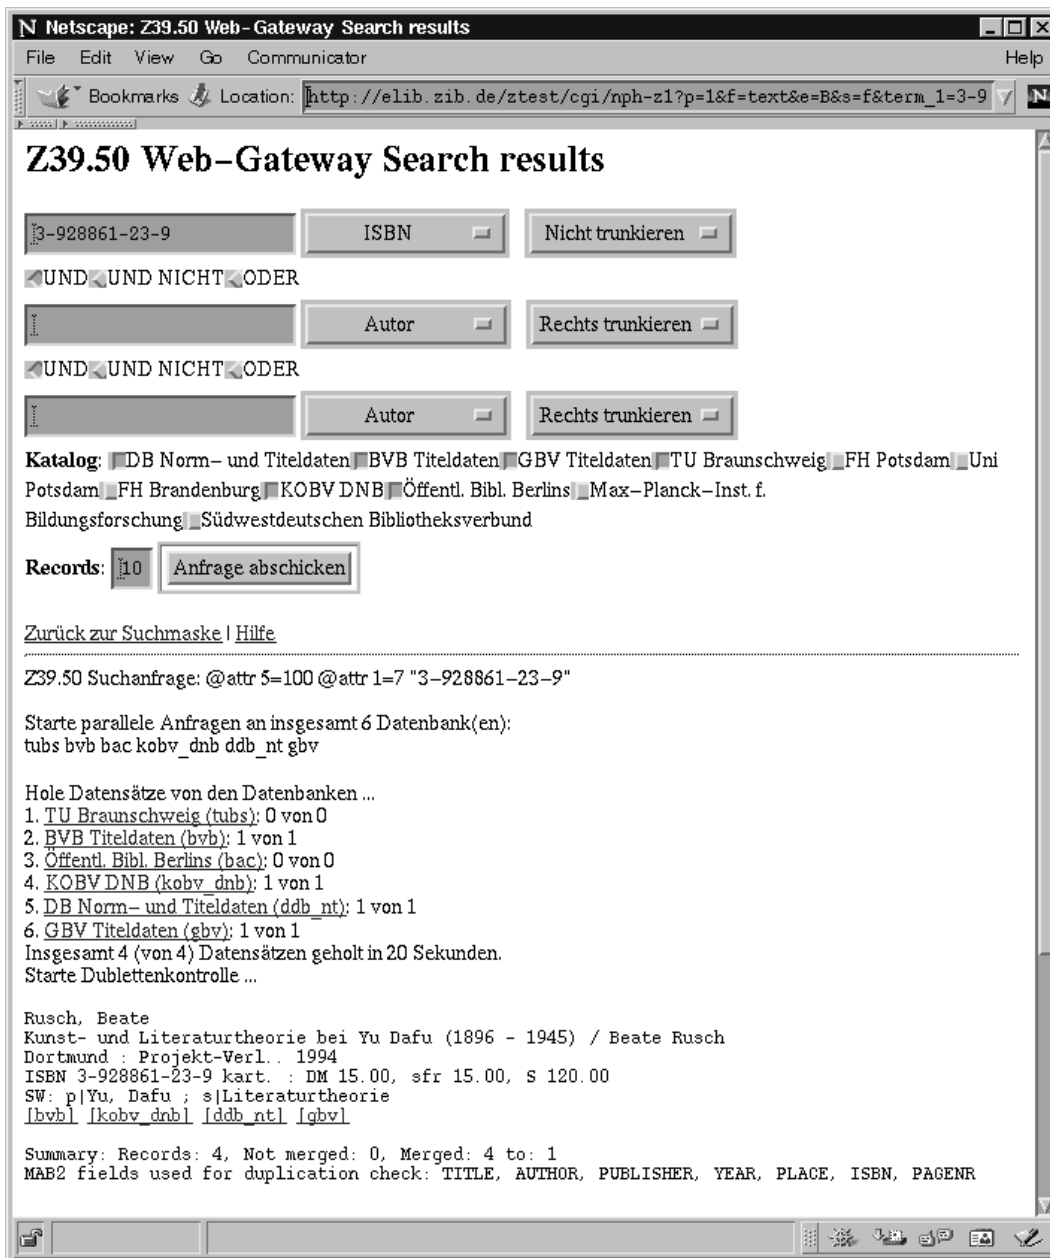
N Netscape: Z39.50 Web-Gateway Search results

File Edit View Go Communicator Help

Bookmarks Location: http://elib.zib.de/ztest/cgi/nph-z1?p=1&f=text&e=B&s=f&term_1=3-9

Z39.50 Web-Gateway Search results

3-928861-23-9 | ISBN | Nicht trunkieren

UND UND NICHT ODER

Autor | Rechts trunkieren

UND UND NICHT ODER

Autor | Rechts trunkieren

**Katalog**: DB Norm- und Titeldaten BVB Titeldaten GBV Titeldaten TU Braunschweig FH Potsdam Uni Potsdam FH Brandenburg KOBV DNB Öffentl. Bibl. Berlins Max-Planck-Inst. f. Bildungsforschung Südwestdeutschen Bibliotheksverbund

**Records**: 10 Anfrage abschicken

Zurück zur Suchmaske | Hilfe

Z39.50 Suchanfrage: @attr 5=100 @attr 1=7 "3-928861-23-9"

Starte parallele Anfragen an insgesamt 6 Datenbank(en):
tubs bvb bac kobv_dnb ddb_nt gbv

Hole Datensätze von den Datenbanken ...
1. TU Braunschweig (tubs): 0 von 0
2. BVB Titeldaten (bvb): 1 von 1
3. Öffentl. Bibl. Berlins (bac): 0 von 0
4. KOBV DNB (kobv_dnb): 1 von 1
5. DB Norm- und Titeldaten (ddb_nt): 1 von 1
6. GBV Titeldaten (gbv): 1 von 1
Insgesamt 4 (von 4) Datensätzen geholt in 20 Sekunden.
Starte Dublettenkontrolle ...

Rusch, Beate
Kunst- und Literaturtheorie bei Yu Dafu (1896 - 1945) / Beate Rusch
Dortmund : Projekt-Verl., 1994
ISBN 3-928861-23-9 kart. : DM 15.00, sfr 15.00, S 120.00
SW: p|Yu, Dafu ; s|Literaturtheorie
[bvb] [kobv_dnb] [ddb_nt] [gbv]

Summary: Records: 4, Not merged: 0, Merged: 4 to: 1
MAB2 fields used for duplication check: TITLE, AUTHOR, PUBLISHER, YEAR, PLACE, ISBN, PAGENR